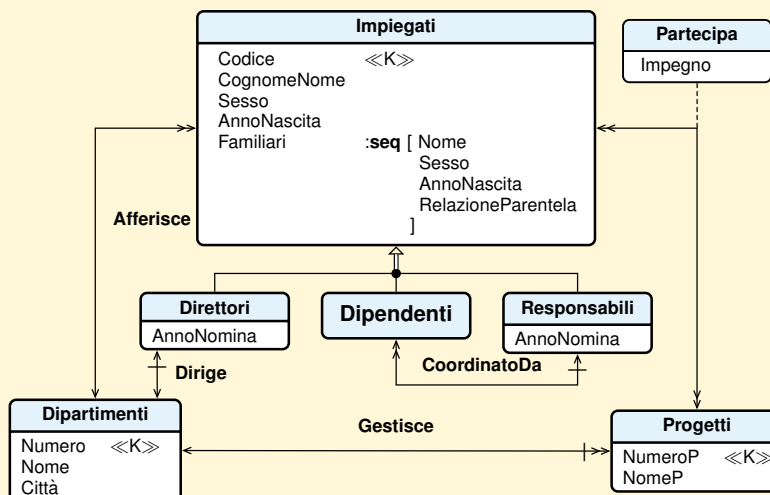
Impiegati

Codice ≪K≫
CognomeNome
Sesso
AnnoNascita
Familiari :seq [ Nome
Sesso
AnnoNascita
RelazioneParentela
]

Partecipa

Impegno

Afferisce

Direttori

AnnoNomina

Dipendenti

Responsabili

AnnoNomina

Dirige

CoordinatoDa

Dipartimenti

Numero ≪K≫
Nome
Città

Gestisce

Progetti

NumeroP ≪K≫
NomeP